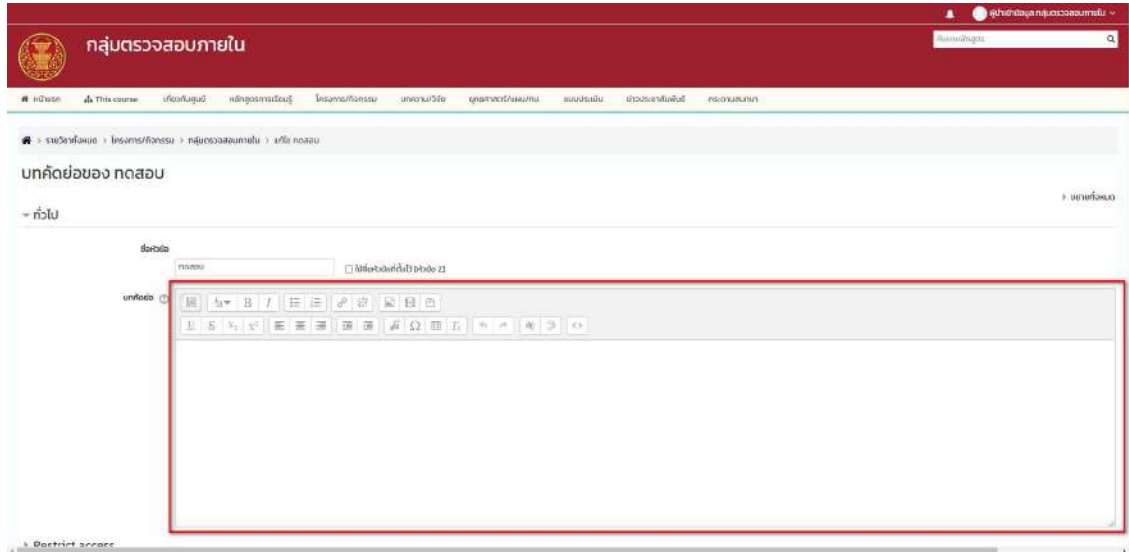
ผู้นำเข้าข้อมูล กลุ่มตรวจสอบภายใน

กลุ่มตรวจสอบภายใน

ค้นหาหลักสูตร

หน้าแรก This course เกี่ยวกับศูนย์ หลักสูตรการเรียนรู้ โครงการ/กิจกรรม บทความ/วิจัย ยุทธศาสตร์/แผนงาน แบบประเมิน ข่าวประชาสัมพันธ์ กระดานสนทนา

รายวิชาทั้งหมด > โครงการ/กิจกรรม > กลุ่มตรวจสอบภายใน > แก้ไข ทดสอบ

บทคัดย่อของ ทดสอบ

ขยายทั้งหมด

ทั่วไป

ชื่อหัวข้อ

ทดสอบ

ใช้ชื่อหัวข้อที่ตั้งไว้ (หัวข้อ 2)

บทคัดย่อ

Restrict access